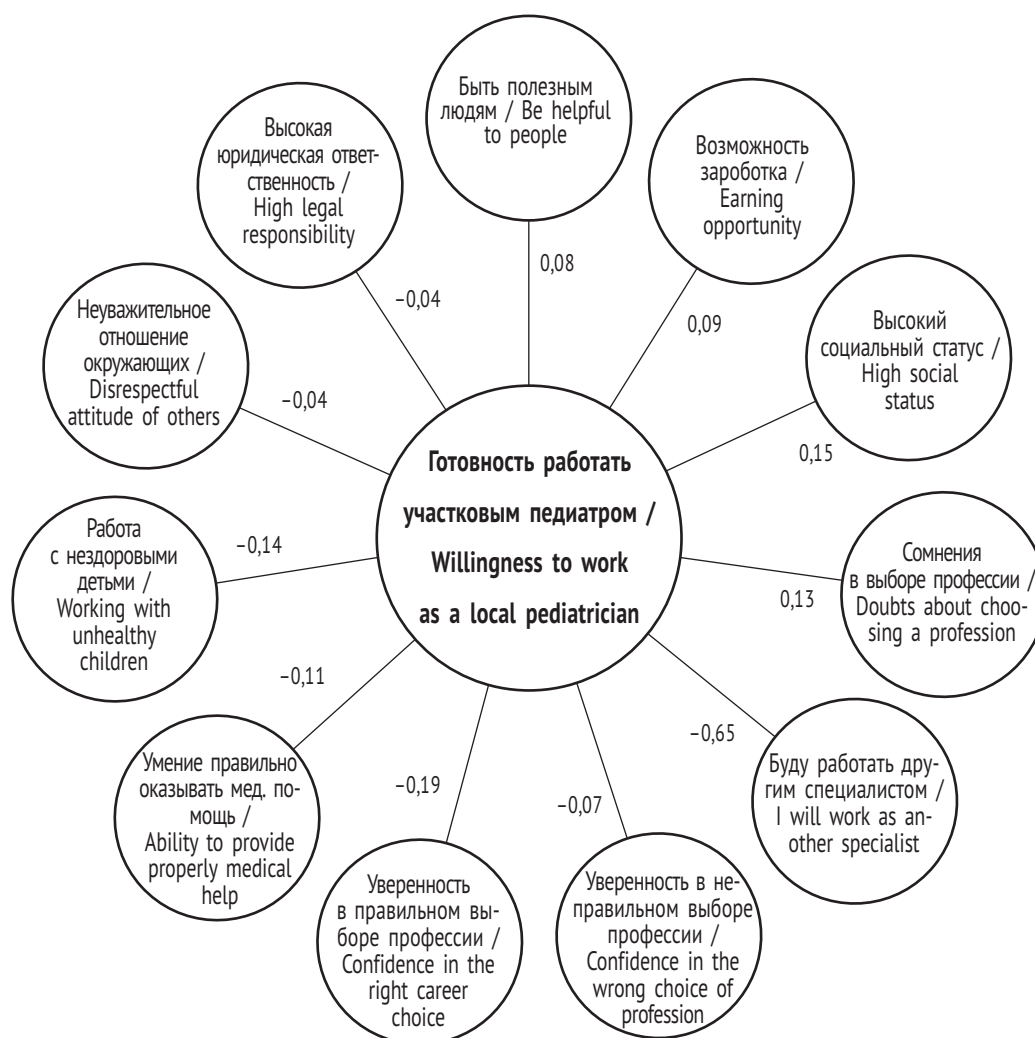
Быть полезным людям / Be helpful to people

Возможность заработка / Earning opportunity

Высокая юридическая ответственность / High legal responsibility

0,08

−0,04

0,09

Неуважительное отношение окружающих / Disrespectful attitude of others

Высокий социальный статус / High social status

−0,04

0,15

Готовность работать участковым педиатром / Willingness to work as a local pediatrician

Работа с нездоровыми детьми / Working with unhealthy children

−0,14

Сомнения в выборе профессии / Doubts about choosing a profession

0,13

−0,11

−0,65

Умение правильно оказывать мед. помощь / Ability to provide properly medical help

−0,19

−0,07

Буду работать другим специалистом / I will work as another specialist

Уверенность в правильном выборе профессии / Confidence in the right career choice

Уверенность в неправильном выборе профессии / Confidence in the wrong choice of profession